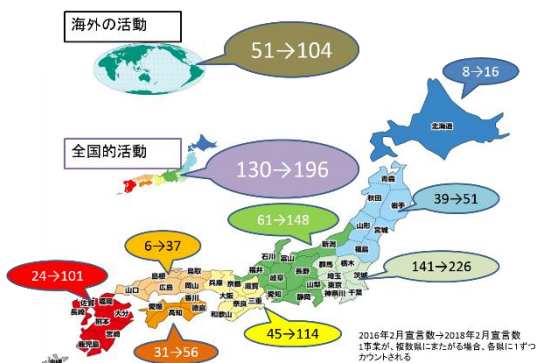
海外の活動

51→104

8→16

北海道

全国的活動

130→196

青森

秋田

岩手

39→51

山形

宮城

61→148

新潟

福島

6→37

石川

富山

群馬

栃木

茨城

141→226

鳥取

福井

長野

埼玉

島根

岐阜

山梨

東京

千葉

山口

広島

岡山

兵庫

京都

滋賀

神奈川

24→101

佐賀

福岡

愛媛

香川

大阪

三重

愛知

静岡

長崎

大分

高知

徳島

奈良

熊本

宮崎

和歌山

鹿児島

31→56

45→114

2016年2月宣言数→2018年2月宣言数
1事業が、複数県にまたがる場合、各県に1ずつカウントされる